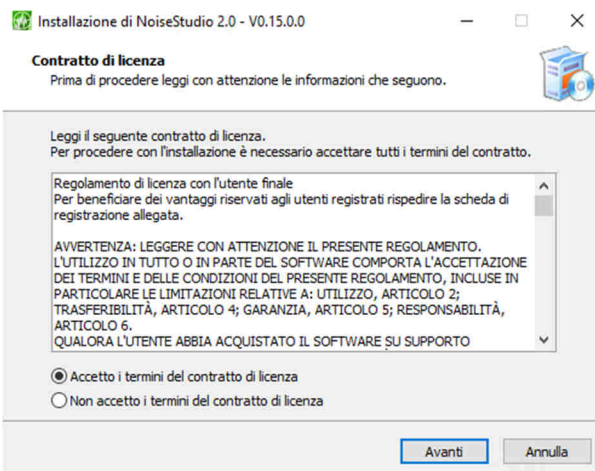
Installazione di NoiseStudio 2.0 - V0.15.0.0

Contratto di licenza
Prima di procedere leggi con attenzione le informazioni che seguono.

Leggi il seguente contratto di licenza.
Per procedere con l'installazione è necessario accettare tutti i termini del contratto.

Regolamento di licenza con l'utente finale
Per beneficiare dei vantaggi riservati agli utenti registrati rispedire la scheda di registrazione allegata.

AVVERTENZA: LEGGERE CON ATTENZIONE IL PRESENTE REGOLAMENTO. L'UTILIZZO IN TUTTO O IN PARTE DEL SOFTWARE COMPORTA L'ACCETTAZIONE DEI TERMINI E DELLE CONDIZIONI DEL PRESENTE REGOLAMENTO, INCLUSE IN PARTICOLARE LE LIMITAZIONI RELATIVE A: UTILIZZO, ARTICOLO 2; TRASFERIBILITÀ, ARTICOLO 4; GARANZIA, ARTICOLO 5; RESPONSABILITÀ, ARTICOLO 6.
QUALORA L'UTENTE ABBIA ACQUISTATO IL SOFTWARE SU SUPPORTO

Accetto i termini del contratto di licenza
Non accetto i termini del contratto di licenza

Avanti
Annulla